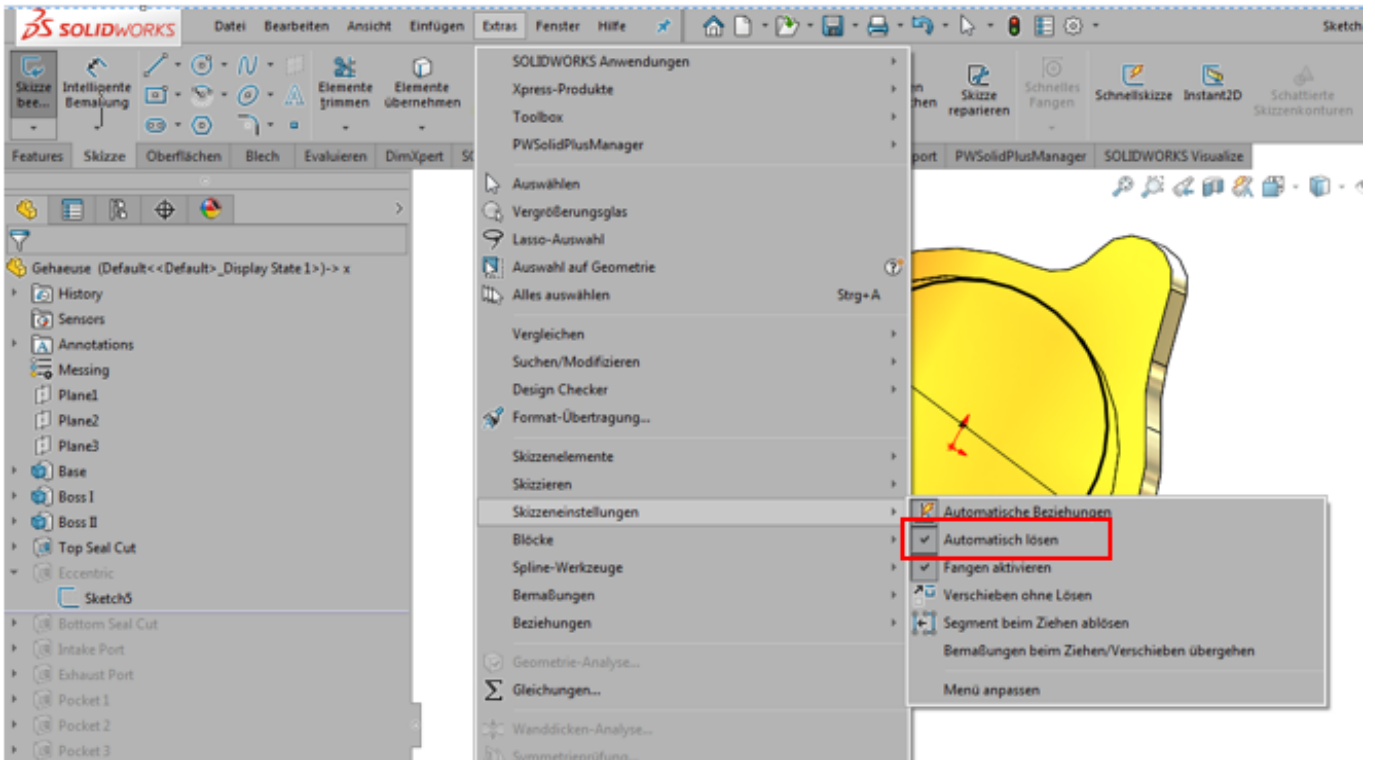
SOLIDWORKS Datei Bearbeiten Ansicht Einfügen Extras Fenster Hilfe Sketch

Skizze bee... Intelligente Bemaßung Elemente trimmen Elemente übernehmen ...en ...then Skizze reparieren Schnelles Fangen Schnellskizze Instant2D Schattierte Skizzenkonturen

Features Skizze Oberflächen Blech Evaluieren DimXpert SO ...port PWSolidPlusManager SOLIDWORKS Visualize

Gehaeuse (Default<<Default>_Display State 1>)-> x
History
Sensors
Annotations
Messing
Plane1
Plane2
Plane3
Base
Boss I
Boss II
Top Seal Cut
Eccentric
Sketch5
Bottom Seal Cut
Intake Port
Exhaust Port
Pocket 1
Pocket 2
Pocket 3

SOLIDWORKS Anwendungen
Xpress-Produkte
Toolbox
PWSolidPlusManager
Auswählen
Vergrößerungsglas
Lasso-Auswahl
Auswahl auf Geometrie
Alles auswählen Strg+A
Vergleichen
Suchen/Modifizieren
Design Checker
Format-Übertragung...
Skizzenelemente
Skizzieren
Skizzeneinstellungen
Blöcke
Spline-Werkzeuge
Bemaßungen
Beziehungen
Geometrie-Analyse...
Gleichungen...
Wanddicken-Analyse...
Symmetrieprüfung...

Automatische Beziehungen
Automatisch lösen
Fangen aktivieren
Verschieben ohne Lösen
Segment beim Ziehen ablösen
Bemaßungen beim Ziehen/Verschieben übergehen
Menü anpassen